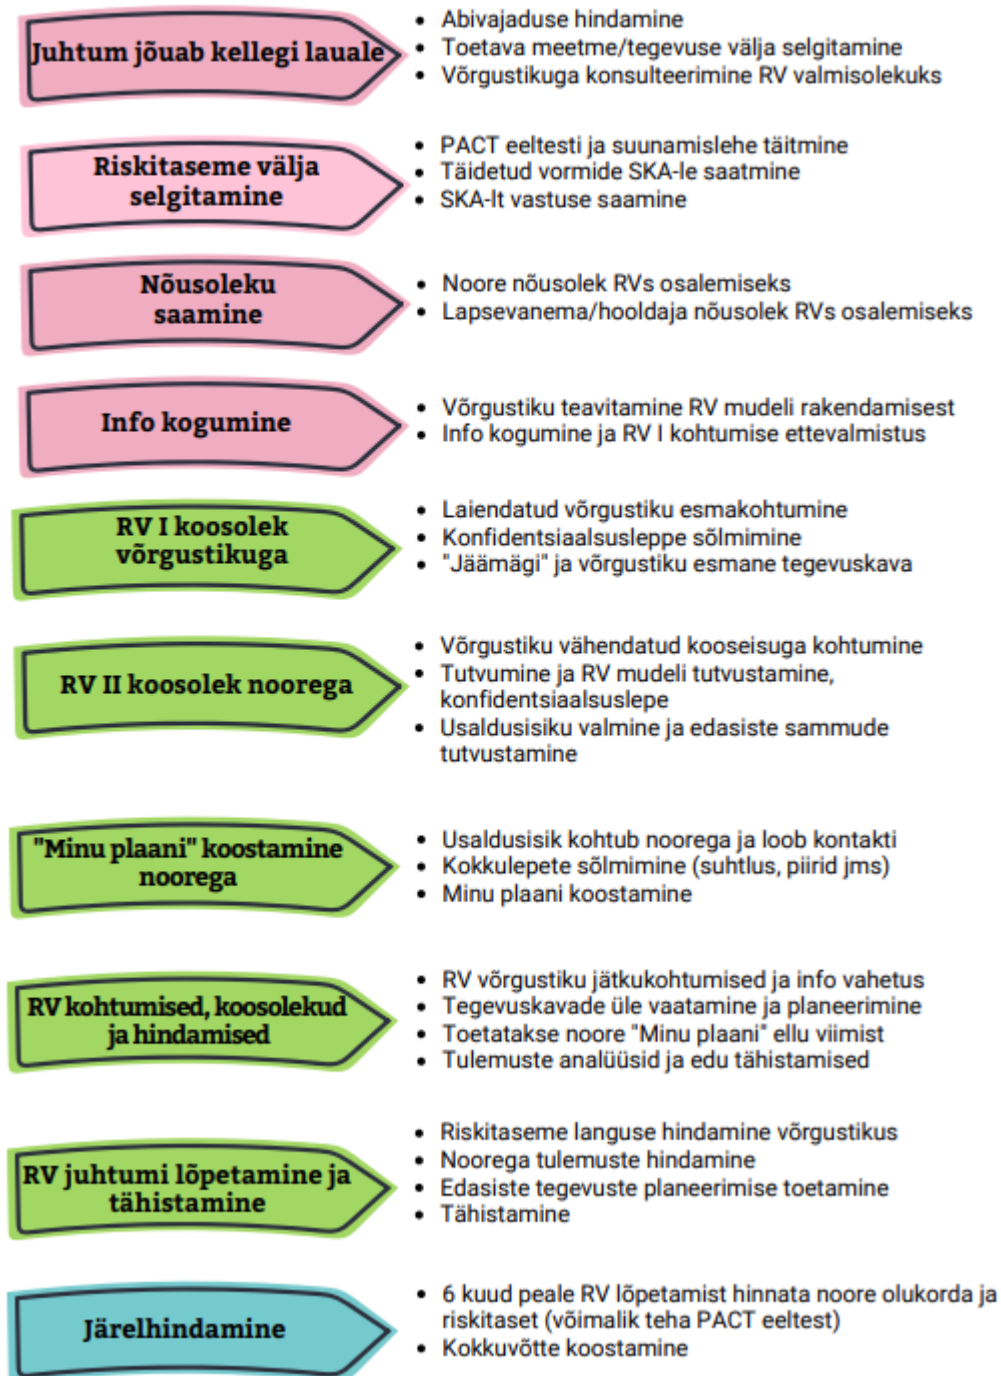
Juhtum jõuab kellegi lauale

- Abivajaduse hindamine
- Toetava meetme/tegevuse välja selgitamine
- Võrgustikuga konsulteerimine RV valmisolekuks

Riskitaseme välja selgitamine

- PACT eeltesti ja suunamislehe täitmine
- Täidetud vormide SKA-le saatmine
- SKA-lt vastuse saamine

Nõusoleku saamine

- Noore nõusolek RVs osalemiseks
- Lapsevanema/hooldaja nõusolek RVs osalemiseks

Info kogumine

- Võrgustiku teavitamine RV mudeli rakendamisest
- Info kogumine ja RV I kohtumise ettevalmistus

RV I koosolek võrgustikuga

- Laiendatud võrgustiku esmakohtumine
- Konfidentsiaalsusleppe sõlmimine
- "Jäämägi" ja võrgustiku esmane tegevuskava

RV II koosolek noorega

- Võrgustiku vähendatud kooseisuga kohtumine
- Tutvumine ja RV mudeli tutvustamine, konfidentsiaalsuslepe
- Usaldusisiku valmine ja edasiste sammude tutvustamine

"Minu plaani" koostamine noorega

- Usaldusisik kohtub noorega ja loob kontakti
- Kokkulepete sõlmimine (suhtlus, piirid jms)
- Minu plaani koostamine

RV kohtumised, koosolekud ja hindamised

- RV võrgustiku jätkukohtumised ja info vahetus
- Tegevuskavade üle vaatamine ja planeerimine
- Toetatakse noore "Minu plaani" ellu viimist
- Tulemuste analüüsid ja edu tähistamised

RV juhtumi lõpetamine ja tähistamine

- Riskitaseme languse hindamine võrgustikus
- Noorega tulemuste hindamine
- Edasiste tegevuste planeerimise toetamine
- Tähistamine

Järelhindamine

- 6 kuud peale RV lõpetamist hinnata noore olukorda ja riskitaset (võimalik teha PACT eeltest)
- Kokkuvõtte koostamine